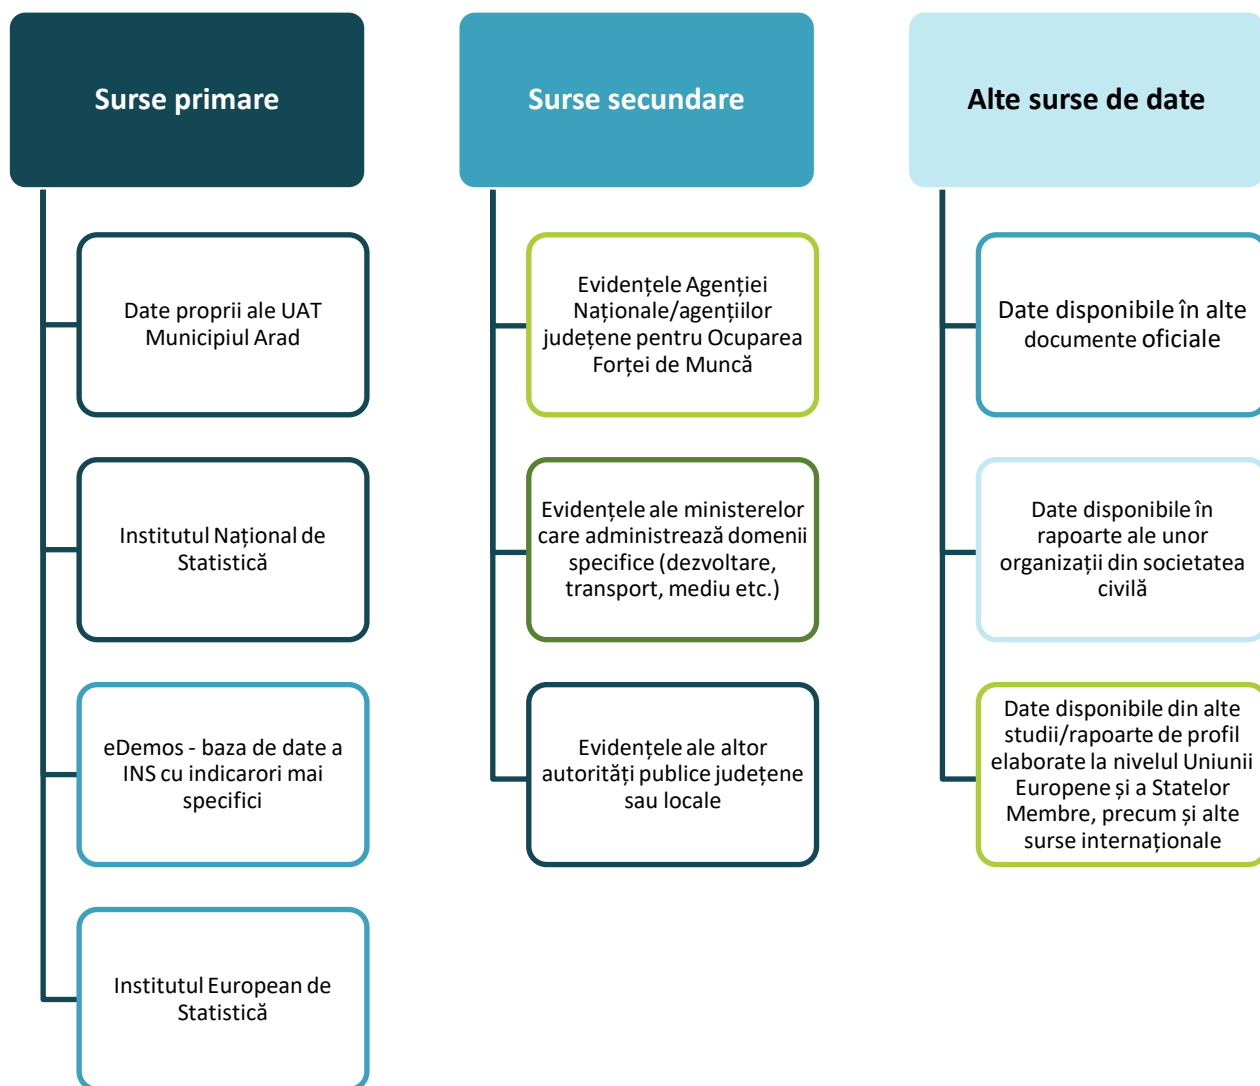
Surse primare

Date proprii ale UAT Municipiul Arad

Institutul Național de Statistică

eDemos - baza de date a INS cu indicarori mai specifici

Institutul European de Statistică

Surse secundare

Evidențele Agenției Naționale/agențiilor județene pentru Ocuparea Forței de Muncă

Evidențele ale ministerelor care administrează domenii specifice (dezvoltare, transport, mediu etc.)

Evidențele ale altor autorități publice județene sau locale

Alte surse de date

Date disponibile în alte documente oficiale

Date disponibile în rapoarte ale unor organizații din societatea civilă

Date disponibile din alte studii/rapoarte de profil elaborate la nivelul Uniunii Europene și a Statelor Membre, precum și alte surse internaționale